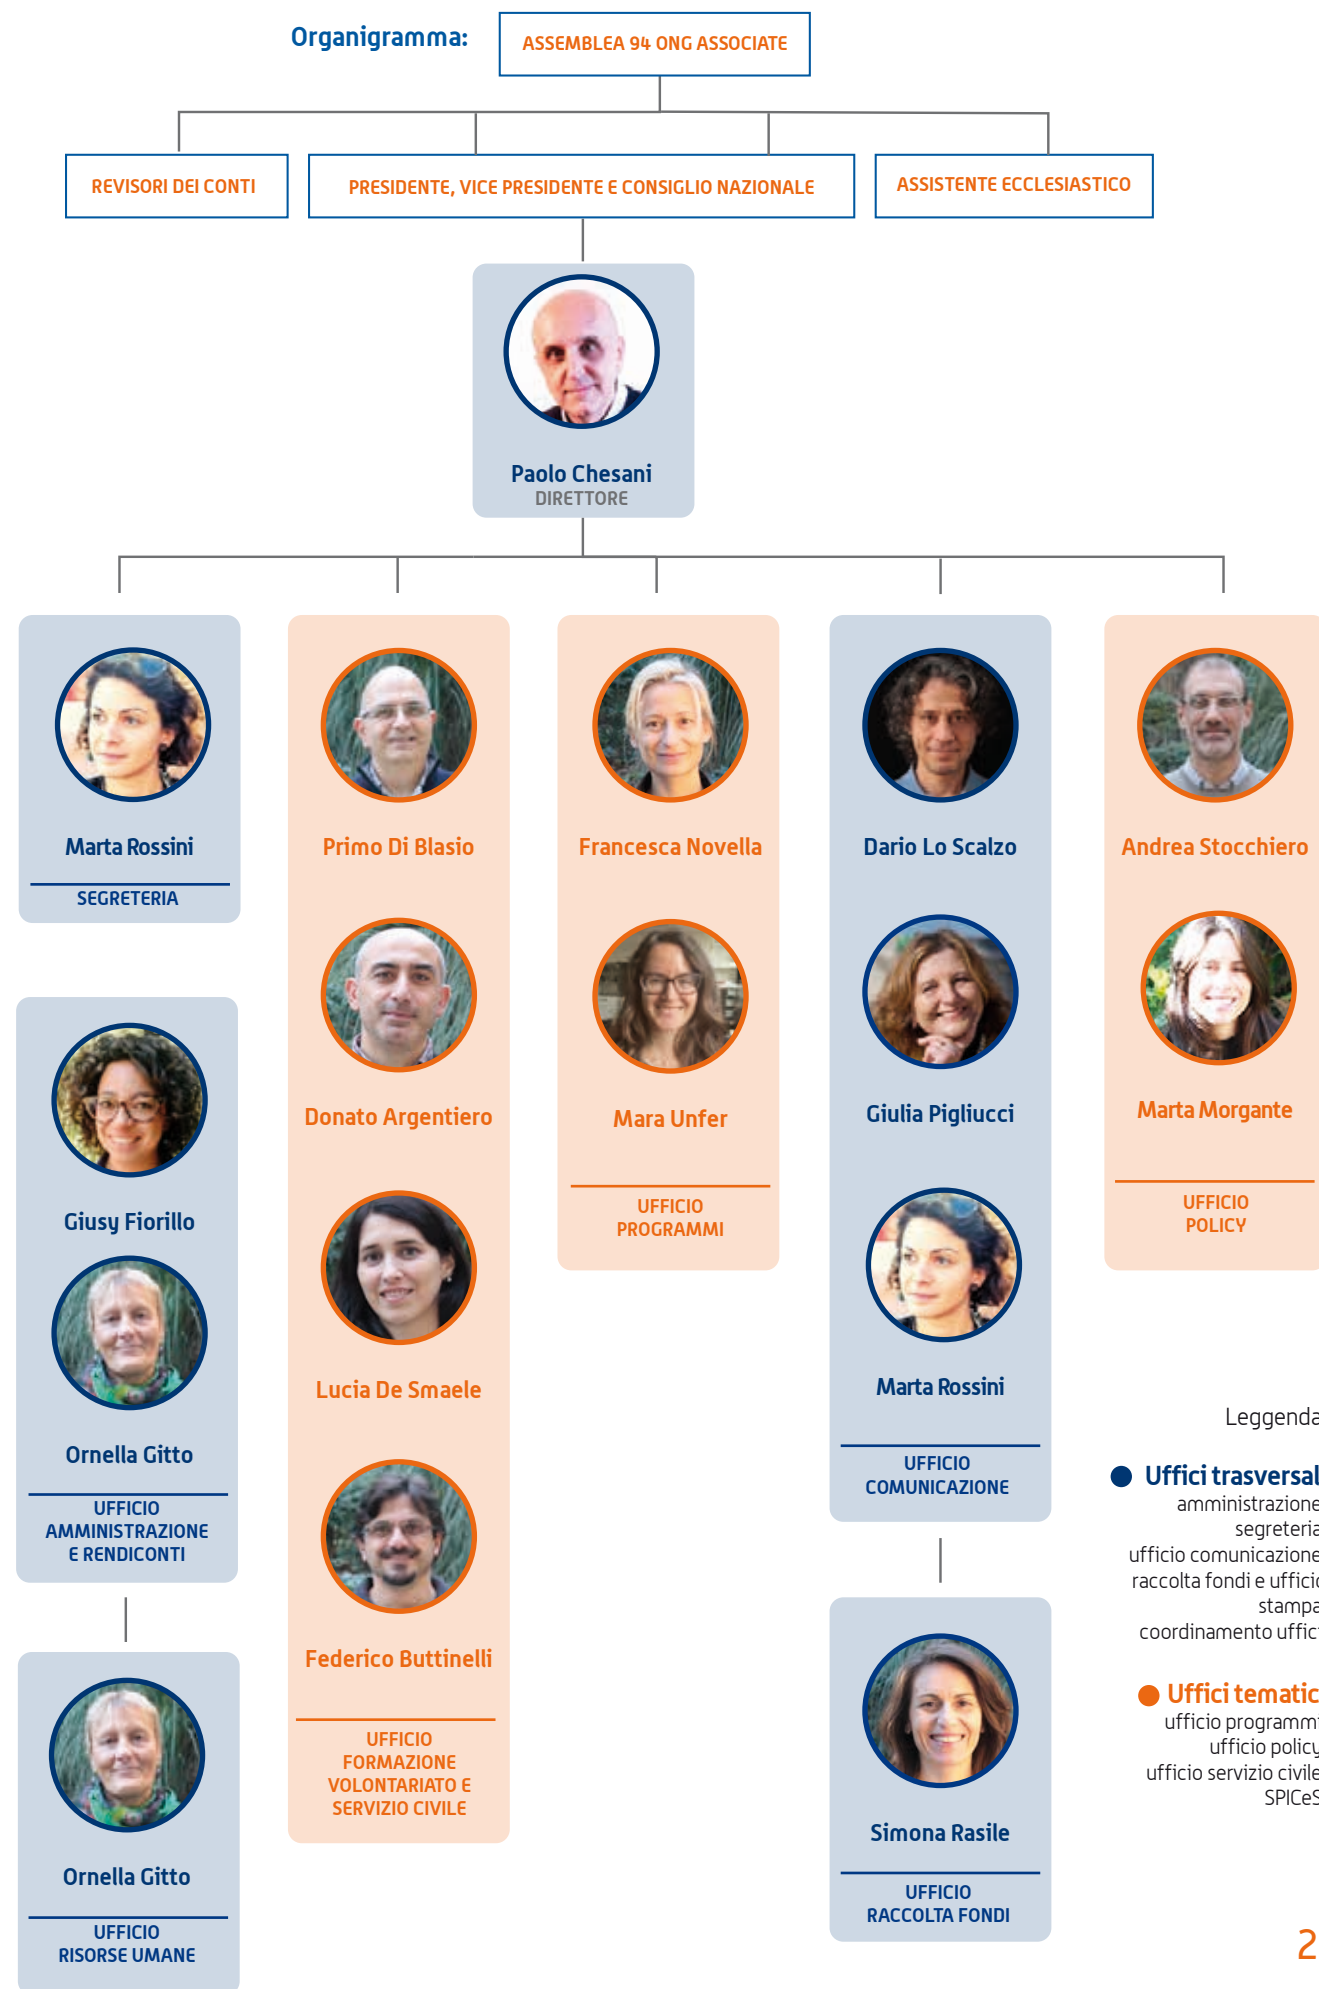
Organigramma:

ASSEMBLEA 94 ONG ASSOCIATE

REVISORI DEI CONTI

PRESIDENTE, VICE PRESIDENTE E CONSIGLIO NAZIONALE

ASSISTENTE ECCLESIASTICO

Paolo Chesani
DIRETTORE

Marta Rossini
SEGRETERIA

Giusy Fiorillo
Ornella Gitto
UFFICIO AMMINISTRAZIONE E RENDICONTI

Ornella Gitto
UFFICIO RISORSE UMANE

Primo Di Blasio
Donato Argentiero
Lucia De Smaele
Federico Buttinelli
UFFICIO FORMAZIONE VOLONTARIATO E SERVIZIO CIVILE

Francesca Novella
Mara Unfer
UFFICIO PROGRAMMI

Dario Lo Scalzo
Giulia Pigliucci
Marta Rossini
UFFICIO COMUNICAZIONE

Simona Rasile
UFFICIO RACCOLTA FONDI

Andrea Stocchiero
Marta Morgante
UFFICIO POLICY

Leggenda

Uffici trasversal
amministrazione
segreteria
ufficio comunicazione
raccolta fondi e ufficio
stampa
coordinamento uffic

Uffici tematic
ufficio programm
ufficio policy
ufficio servizio civile
SPICeS

2